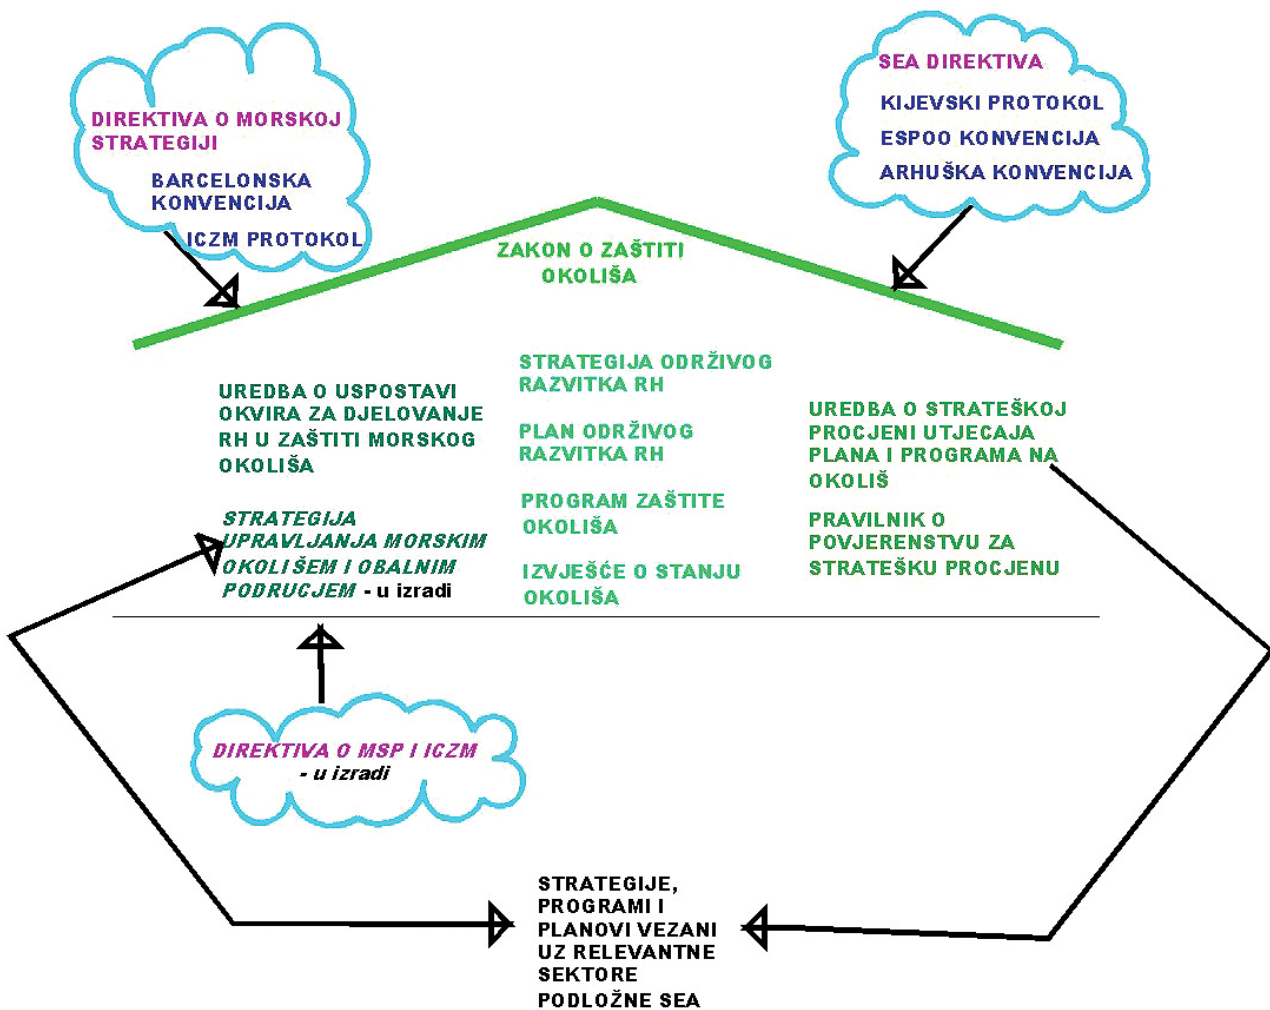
DIREKTIVA O MORSKOJ STRATEGIJI

BARCELONSKA KONVENCIJA

ICZM PROTOKOL

SEA DIREKTIVA

KIJEVSKI PROTOKOL

ESPOO KONVENCIJA

ARHUŠKA KONVENCIJA

ZAKON O ZAŠTITI OKOLIŠA

UREDBA O USPOSTAVI OKVIRA ZA DJELOVANJE RH U ZAŠTITI MORSKOG OKOLIŠA

STRATEGIJA UPRAVLJANJA MORSKIM OKOLIŠEM I OBALNIM PODRUČJEM - u izradi

STRATEGIJA ODRŽIVOG RAZVITKA RH

PLAN ODRŽIVOG RAZVITKA RH

PROGRAM ZAŠTITE OKOLIŠA

IZVJEŠĆE O STANJU OKOLIŠA

UREDBA O STRATEŠKOJ PROCJENI UTJECAJA PLANA I PROGRAMA NA OKOLIŠ

PRAVILNIK O POVJERENSTVU ZA STRATEŠKU PROCJENU

DIREKTIVA O MSP I ICZM - u izradi

STRATEGIJE, PROGRAMI I PLANOVI VEZANI UZ RELEVANTNE SEKTORE PODLOŽNE SEA